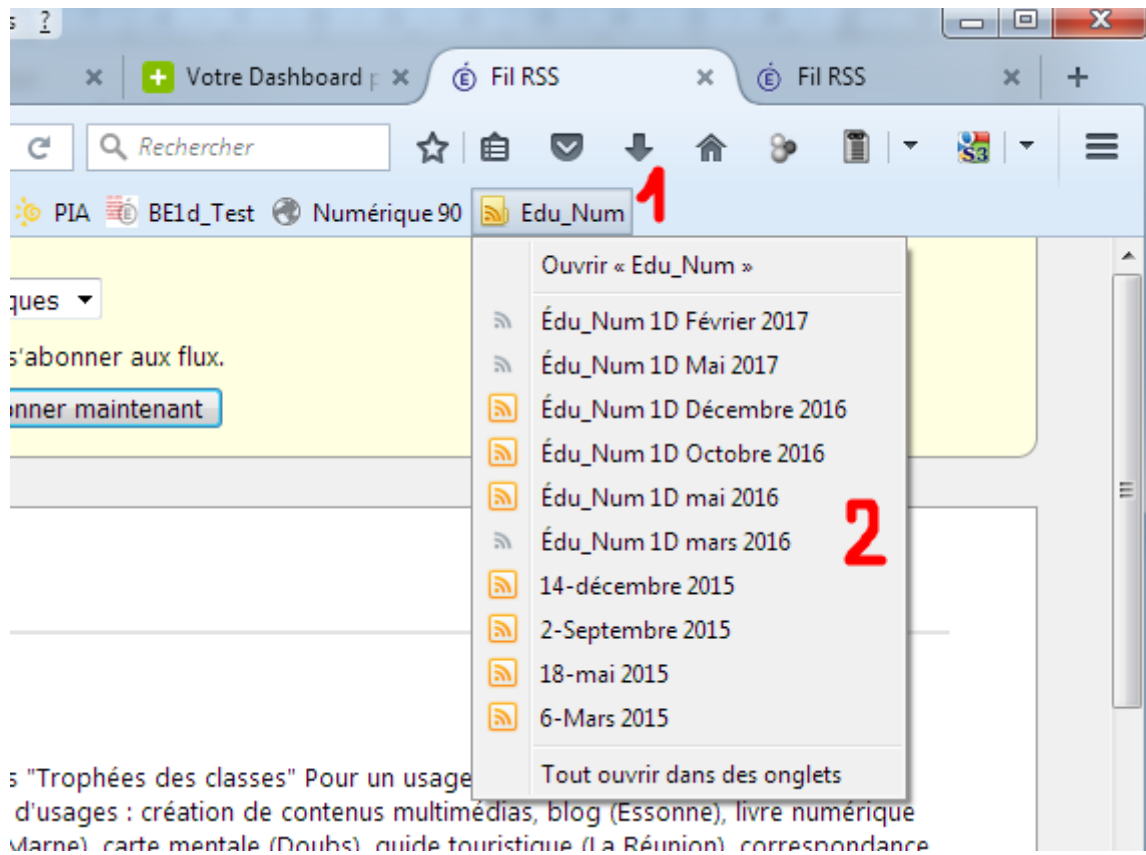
s ?

Votre Dashboard Fil RSS Fil RSS +

Rechercher

PIA BE1d_Test Numérique 90 Edu_Num 1

ques

s'abonner aux flux.

onner maintenant

Ouvrir « Edu_Num »

Édu_Num 1D Février 2017
Édu_Num 1D Mai 2017
Édu_Num 1D Décembre 2016
Édu_Num 1D Octobre 2016
Édu_Num 1D mai 2016
Édu_Num 1D mars 2016
14-décembre 2015
2-Septembre 2015
18-mai 2015
6-Mars 2015

Tout ouvrir dans des onglets

2

s "Trophées des classes" Pour un usage
d'usages : création de contenus multimédias, blog (Essonne), livre numérique
Marne), carte mentale (Doubs), guide touristique (La Réunion), correspondance